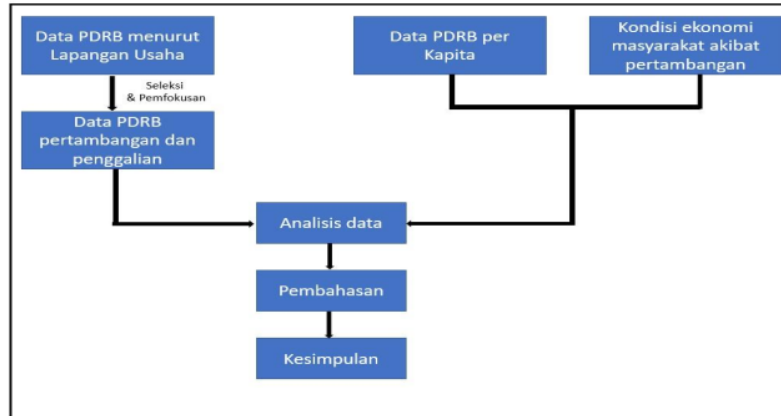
Data PDRB menurut Lapangan Usaha

Seleksi & Pemfokusan

Data PDRB pertambangan dan penggalian

Data PDRB per Kapita

Kondisi ekonomi masyarakat akibat pertambangan

Analisis data

Pembahasan

Kesimpulan